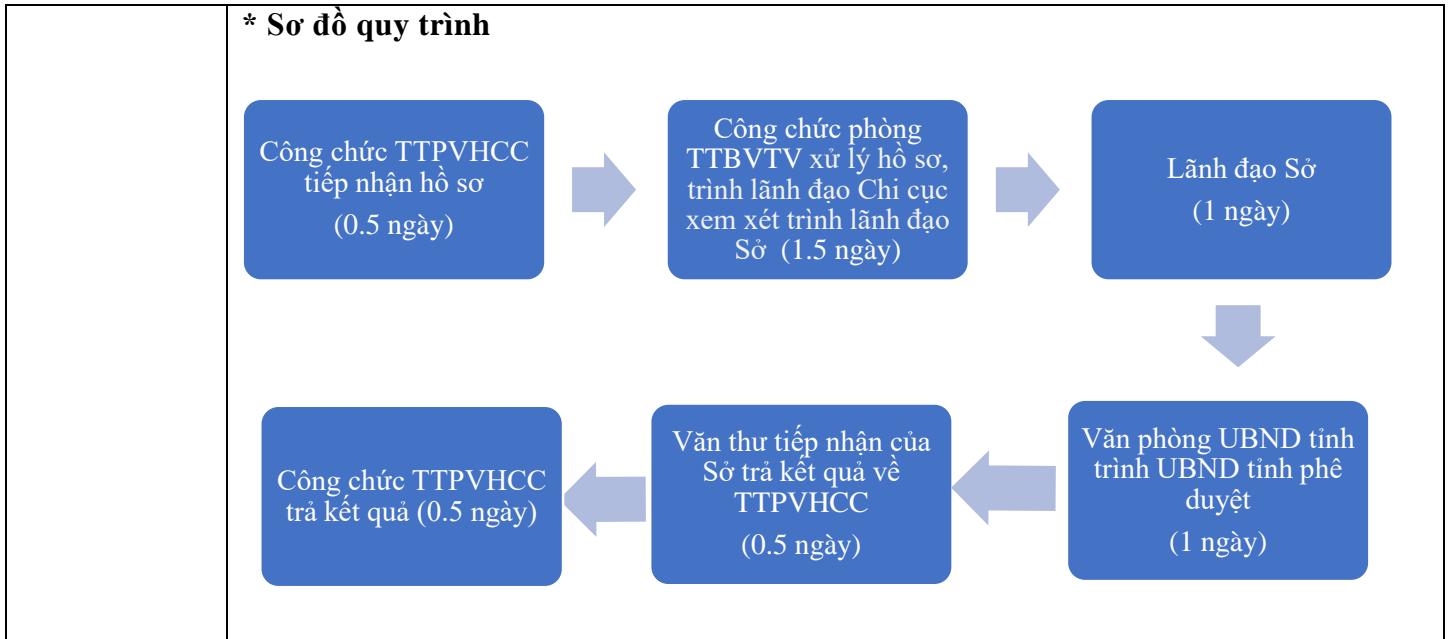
* Sơ đồ quy trình

Công chức TTPVHCC tiếp nhận hồ sơ
(0.5 ngày)

Công chức phòng TTBVTV xử lý hồ sơ, trình lãnh đạo Chi cục xem xét trình lãnh đạo Sở (1.5 ngày)

Lãnh đạo Sở
(1 ngày)

Văn phòng UBND tỉnh trình UBND tỉnh phê duyệt
(1 ngày)

Văn thư tiếp nhận của Sở trả kết quả về TTPVHCC
(0.5 ngày)

Công chức TTPVHCC trả kết quả (0.5 ngày)